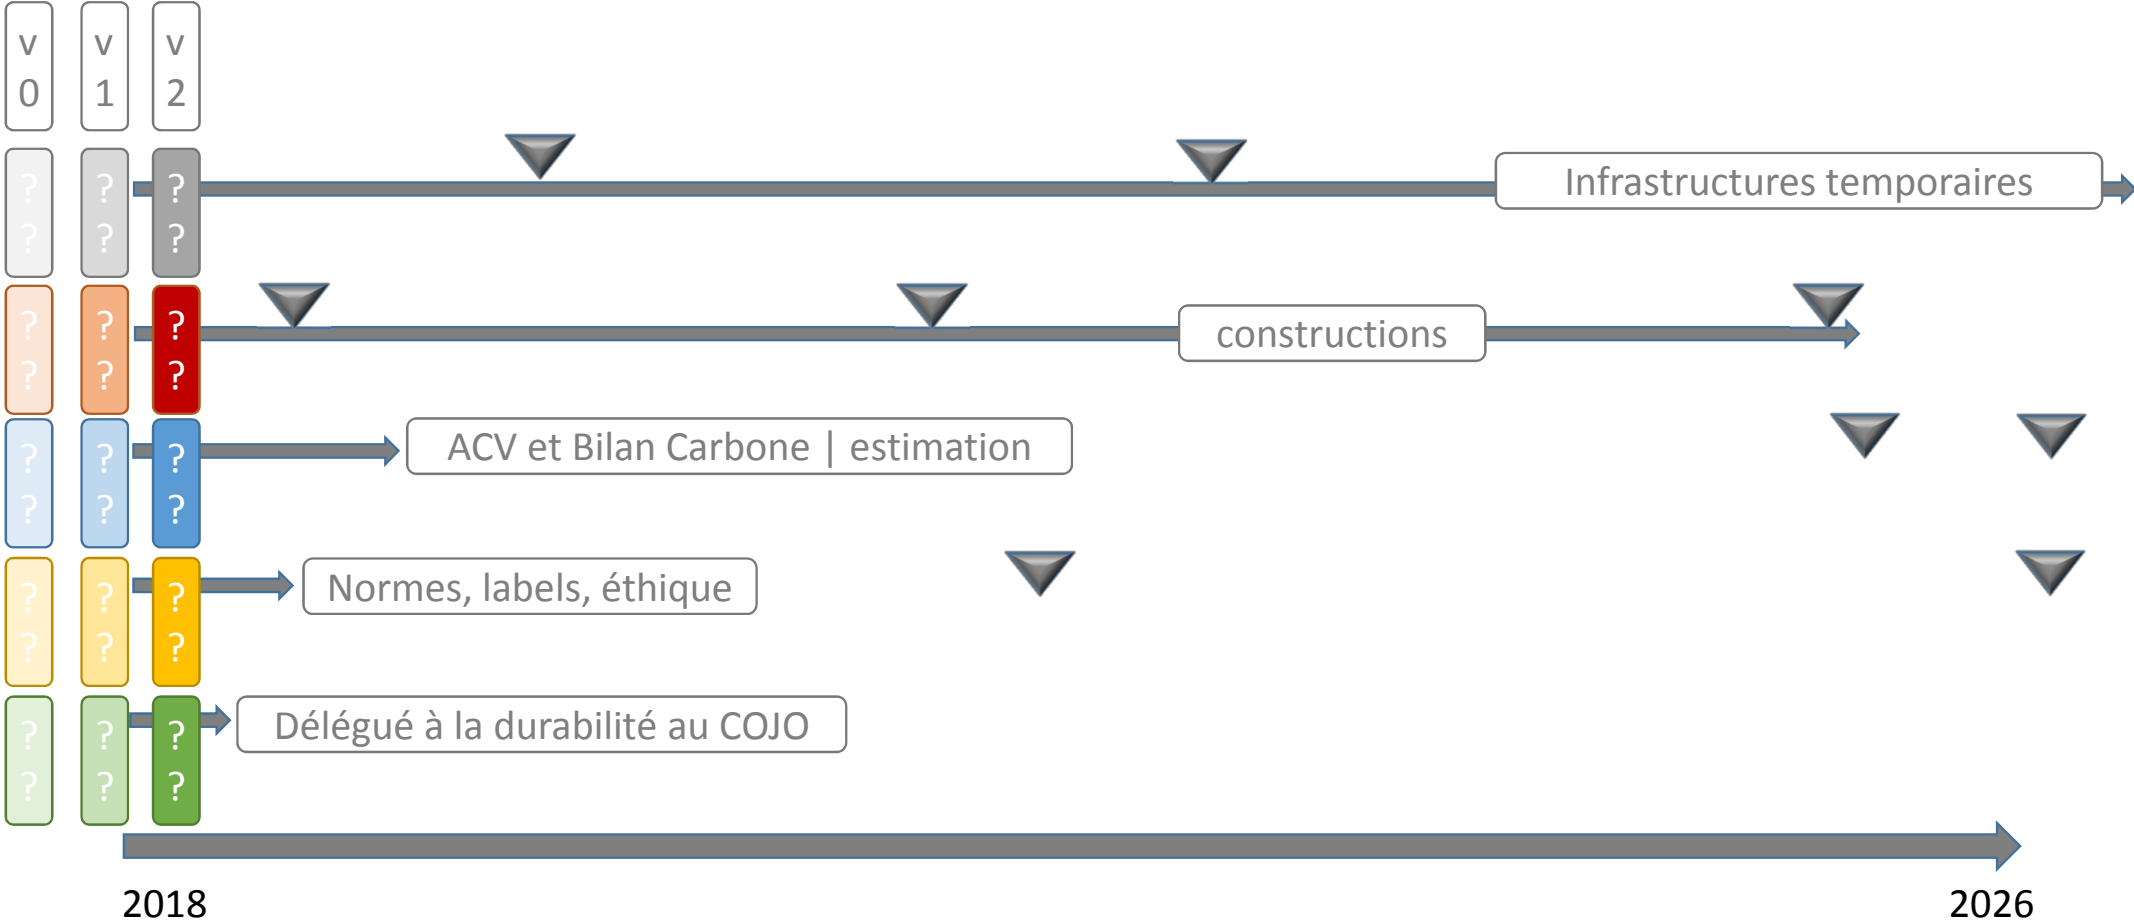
v 0

v 1

v 2

? ?

? ?

? ?

Infrastructures temporaires

? ?

? ?

? ?

constructions

? ?

? ?

? ?

ACV et Bilan Carbone | estimation

? ?

? ?

? ?

Normes, labels, éthique

? ?

? ?

? ?

Délégué à la durabilité au COJO

2018

2026